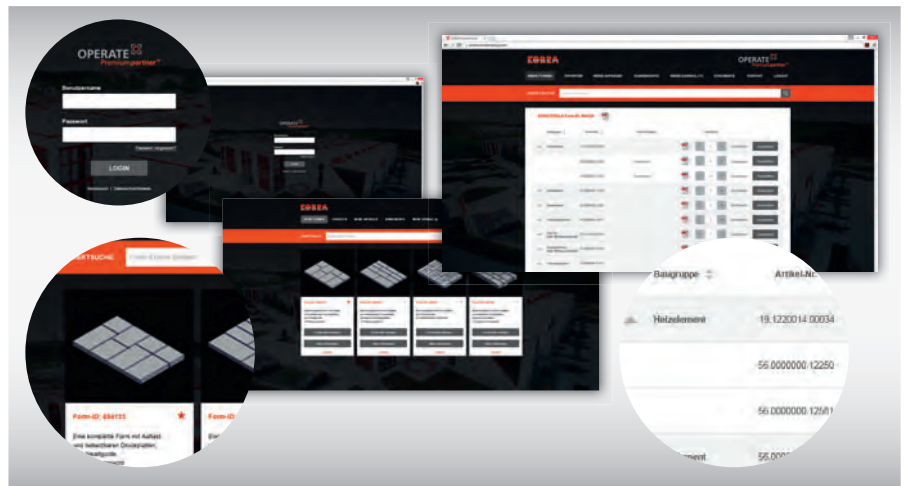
OPERATE
Premiumpartner

Benutzername

Passwort

Passwort vergessen?

LOGIN

Impressum | Datenschutzerklärung

KOBRA

OPERATE
Premiumpartner

BESTELLUNGEN

ERTSUCHE

Form-ID eingeben

Form-ID: 684133

Eine komplette Form mit Auflast und federnden Druckplatten; Stahlgüte

Form-ID

Eine

Baugruppe

Artikel-Nr.

Heizelement

19.1220014.00034

56.0000000.12250

56.0000000.12581

56.000